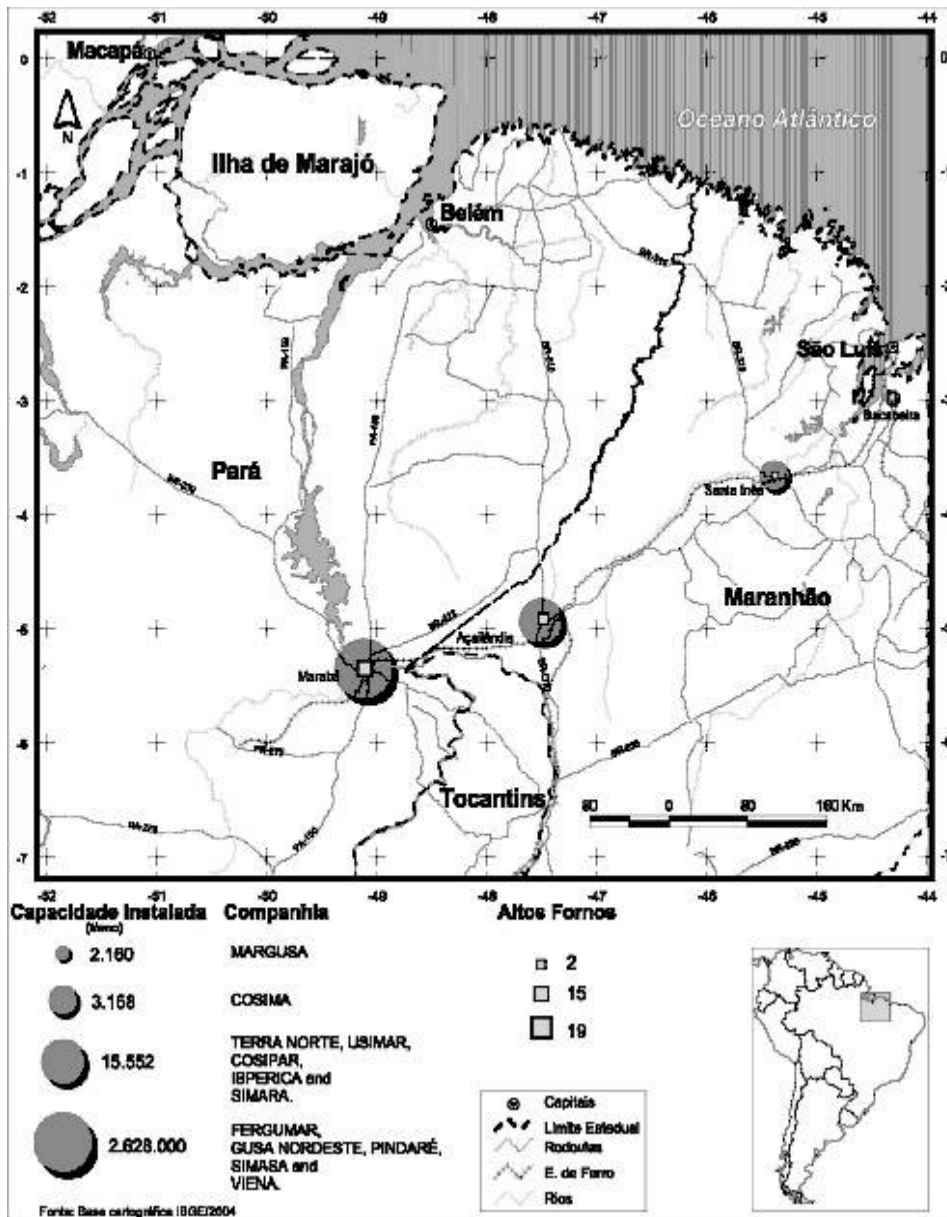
-52 -51 -50 -49 -48 -47 -46 -45 -44

0 -1 -2 -3 -4 -5 -6 -7

Macapá
N
Ilha de Marajó
Oceano Atlântico
Belém
São Luís
Bacabeira
Pará
Santa Inês
Maranhão
Marabá
Açailândia
Tocantins
80 0 80 160 Km

-52 -51 -50 -49 -48 -47 -46 -45 -44

Capacidade instalada (t/ano)
Companhia
Altos Fornos

2.160 MARGUSA
3.168 COSIMA
15.552 TERRA NORTE, USIMAR, COSIPAR, IBPERICA and SIMARA.
2.628.000 FERGUMAR, GUSA NORDESTE, PINDARÉ, SIMASA and VIENA.

2
15
19

Capitais
Limite Estadual
Rodovias
E. de Ferro
Rios

Fonte: Base cartográfica IBGE/2004